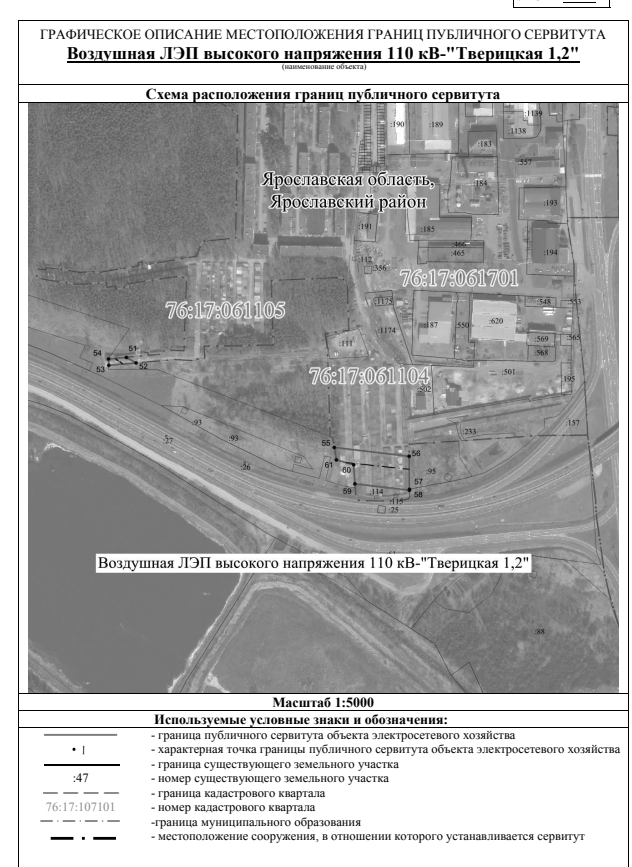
ГРАФИЧЕСКОЕ ОПИСАНИЕ МЕСТОПОЛОЖЕНИЯ ГРАНИЦ ПУБЛИЧНОГО СЕРВИТУТА
Воздушная ЛЭП высокого напряжения 110 кВ-"Тверицкая 1,2"
(наименование объекта)

Схема расположения границ публичного сервитута

:190 :189 :1139 :1138 :183 :557 Ярославская область, Ярославский район :184 :193 :191 :185 :466 :465 :194 :112 :356 76:17:061701 76:17:061105 :1175 :548 :553 :1174 :187 :550 :620 :569 :565 :568 :111 54 51 53 52 76:17:061104 :501 :502 :195 :93 :93 :233 :157 :57 :26 55 56 61 60 :95 59 57 :114 58 :115 :25 :88

Воздушная ЛЭП высокого напряжения 110 кВ-"Тверицкая 1,2"

Масштаб 1:5000

Используемые условные знаки и обозначения:

| | |
|---|---|
| | - граница публичного сервитута объекта электросетевого хозяйства |
| • 1 | - характерная точка границы публичного сервитута объекта электросетевого хозяйства |
| | - граница существующего земельного участка |
| :47 | - номер существующего земельного участка |
| | - граница кадастрового квартала |
| 76:17:107101 | - номер кадастрового квартала |
| | -граница муниципального образования |
| | - местоположение сооружения, в отношении которого устанавливается сервитут |